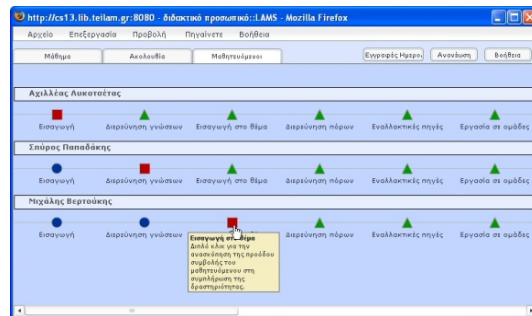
http://cs13.lib.teilam.gr:8080 - διδακτικό προσωπικό::LAMS - Mozilla Firefox

Αρχείο Επεξεργασία Προβολή Πηγαίνετε Βοήθεια

Μάθημα Ακολουθία Μαθητευόμενοι

Εγγραφές Ημερο Ανανέωση Βοήθεια

Αχιλλέας Λυκοτσέτας

Εισαγωγή Διερεύνηση γνώσεων Εισαγωγή στο θέμα Διερεύνηση πόρων Εναλλακτικές πηγές Εργασία σε ομάδες

Σπύρος Παπαδάκης

Εισαγωγή Διερεύνηση γνώσεων Εισαγωγή στο θέμα Διερεύνηση πόρων Εναλλακτικές πηγές Εργασία σε ομάδες

Μιχάλης Βερτούκης

Εισαγωγή Διερεύνηση γνώσεων Διερεύνηση πόρων Εναλλακτικές πηγές Εργασία σε ομάδες

Εισαγωγή στο θέμα
Διπλό κλικ για την ανασκόπηση της προόδου συμβολής του μαθητευόμενου στη συμπλήρωση της δραστηριότητας.